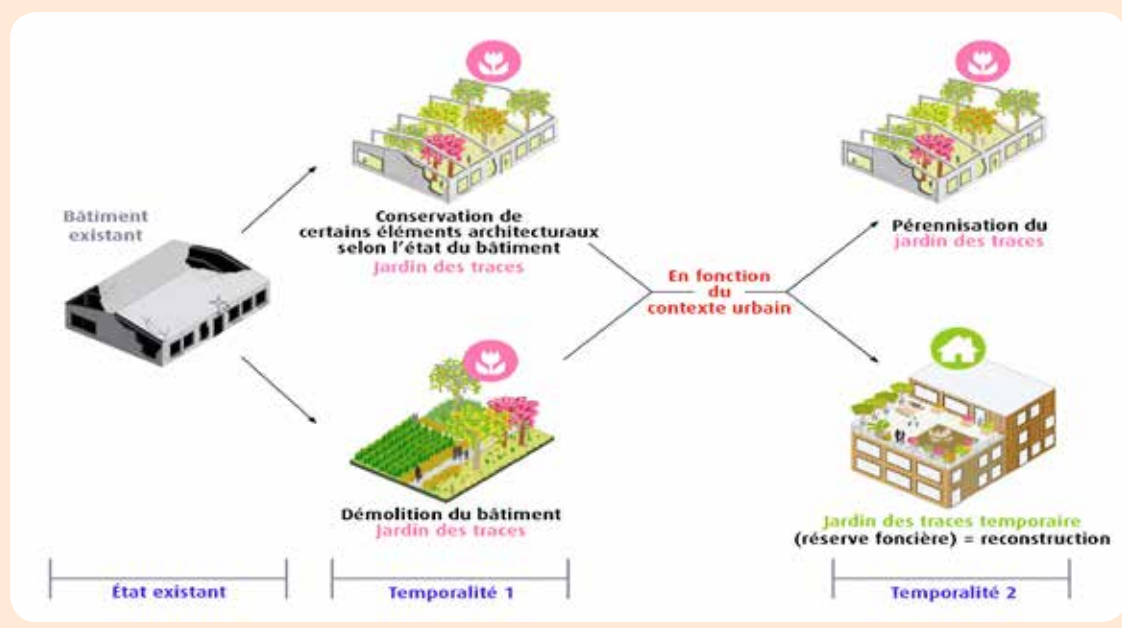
Bâtiment existant

Conservation de certains éléments architecturaux selon l'état du bâtiment
Jardin des traces

En fonction du contexte urbain

Pérennisation du jardin des traces

Démolition du bâtiment
Jardin des traces

Jardin des traces temporaire (réserve foncière) = reconstruction

État existant

Temporalité 1

Temporalité 2